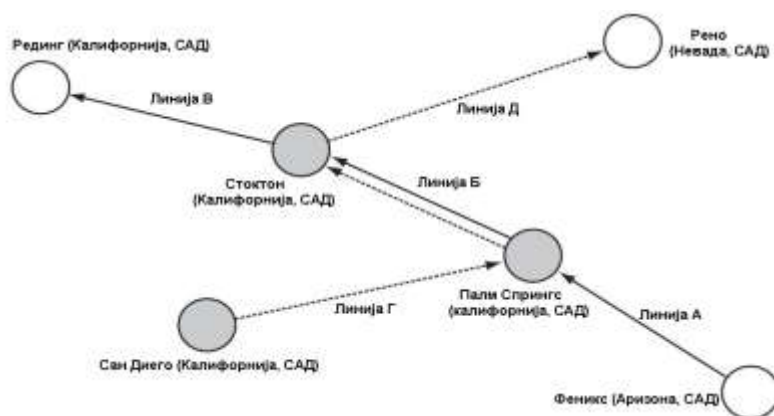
Рединг (Калифорнија, САД)

Рено (Невада, САД)

Линија В

Линија Д

Стоктон (Калифорнија, САД)

Линија Б

Палм Спрингс (калифорнија, САД)

Линија Г

Линија А

Сан Диего (Калифорнија, САД)

Феникс (Аризона, САД)